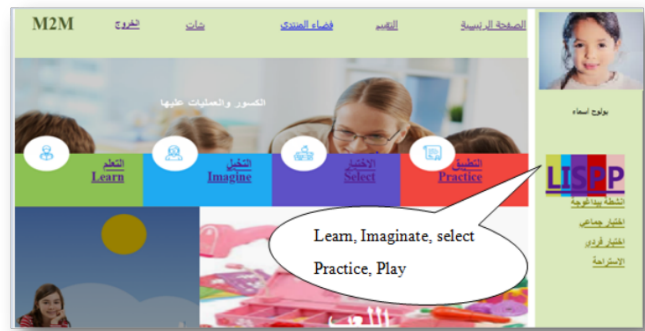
M2M
الخروج
شات
فضاء المنتدى
التوجيه
الصفحة الرئيسية

الكسور والعمليات عليها

التعلم
Learn
التخيل
Imagine
الاختيار
Select
التطبيق
Practice

بولوح أسماء

LISPP
أنشطة بيداغوجية
اختبار جماعي
اختبار فردي
الاستراحة

Learn, Imaginate, select
Practice, Play

اللعب